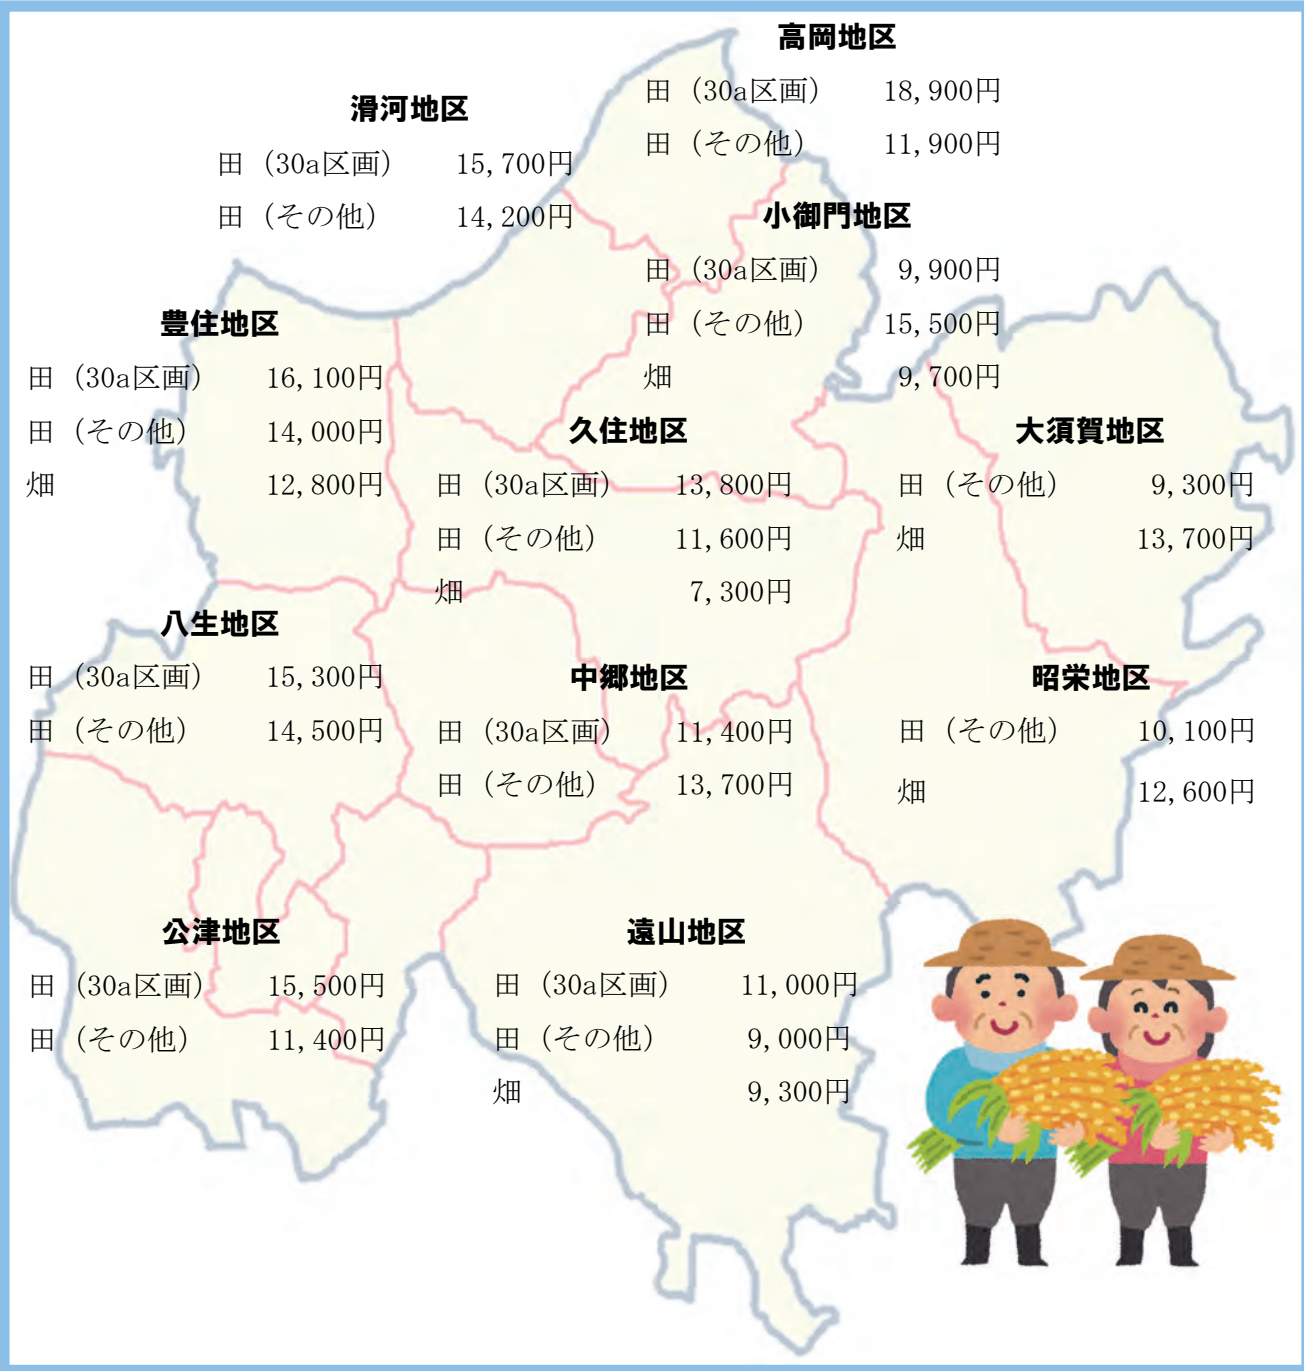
高岡地区
田（30a区画） 18,900円
田（その他） 11,900円

滑河地区
田（30a区画） 15,700円
田（その他） 14,200円

小御門地区
田（30a区画） 9,900円
田（その他） 15,500円
畑 9,700円

豊住地区
田（30a区画） 16,100円
田（その他） 14,000円
畑 12,800円

久住地区
田（30a区画） 13,800円
田（その他） 11,600円
畑 7,300円

大須賀地区
田（その他） 9,300円
畑 13,700円

八生地区
田（30a区画） 15,300円
田（その他） 14,500円

中郷地区
田（30a区画） 11,400円
田（その他） 13,700円

昭栄地区
田（その他） 10,100円
畑 12,600円

公津地区
田（30a区画） 15,500円
田（その他） 11,400円

遠山地区
田（30a区画） 11,000円
田（その他） 9,000円
畑 9,300円